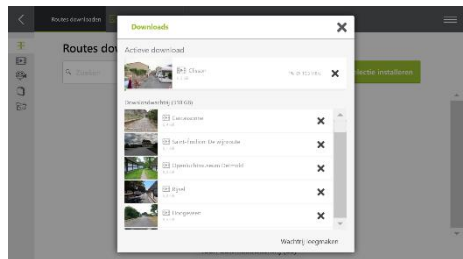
Routes downloaden

Routes do

Downloads

Actieve download

Glacier

Downloadwachtrij (19 GB)

Carcassonne

Saint-Tropez De wijnroute

Oppidum/Mont Ventoux

Rijeel

Hoogeveen

lectie installeren

Wachtrij leegmaken